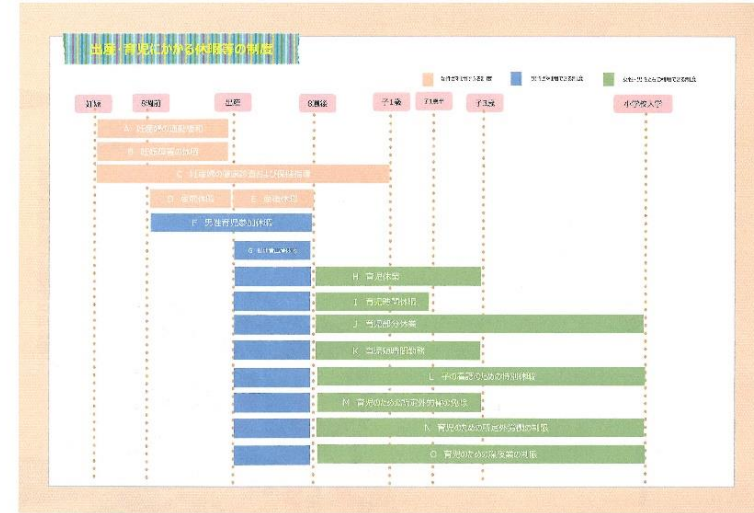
出産・育児にかかる休暇等の制度

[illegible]　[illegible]　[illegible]

妊娠　8週前　出産　8週後　子1歳　1歳6か月　子3歳　小学校入学

A 妊娠中の通勤緩和 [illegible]

B 妊娠障害の休暇

C 妊産婦の健康診査及び保健指導

D 産前休暇

E 産後休暇

F 男性育児参加休暇

G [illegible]

H 育児休業

I 育児短時間勤務

J 育児部分休業

K 育児時間の取得

L 子の看護のための特別休暇

M 育児のための時間外勤務の免除

N 育児のための時間外勤務の制限

O 育児のための深夜勤務の制限